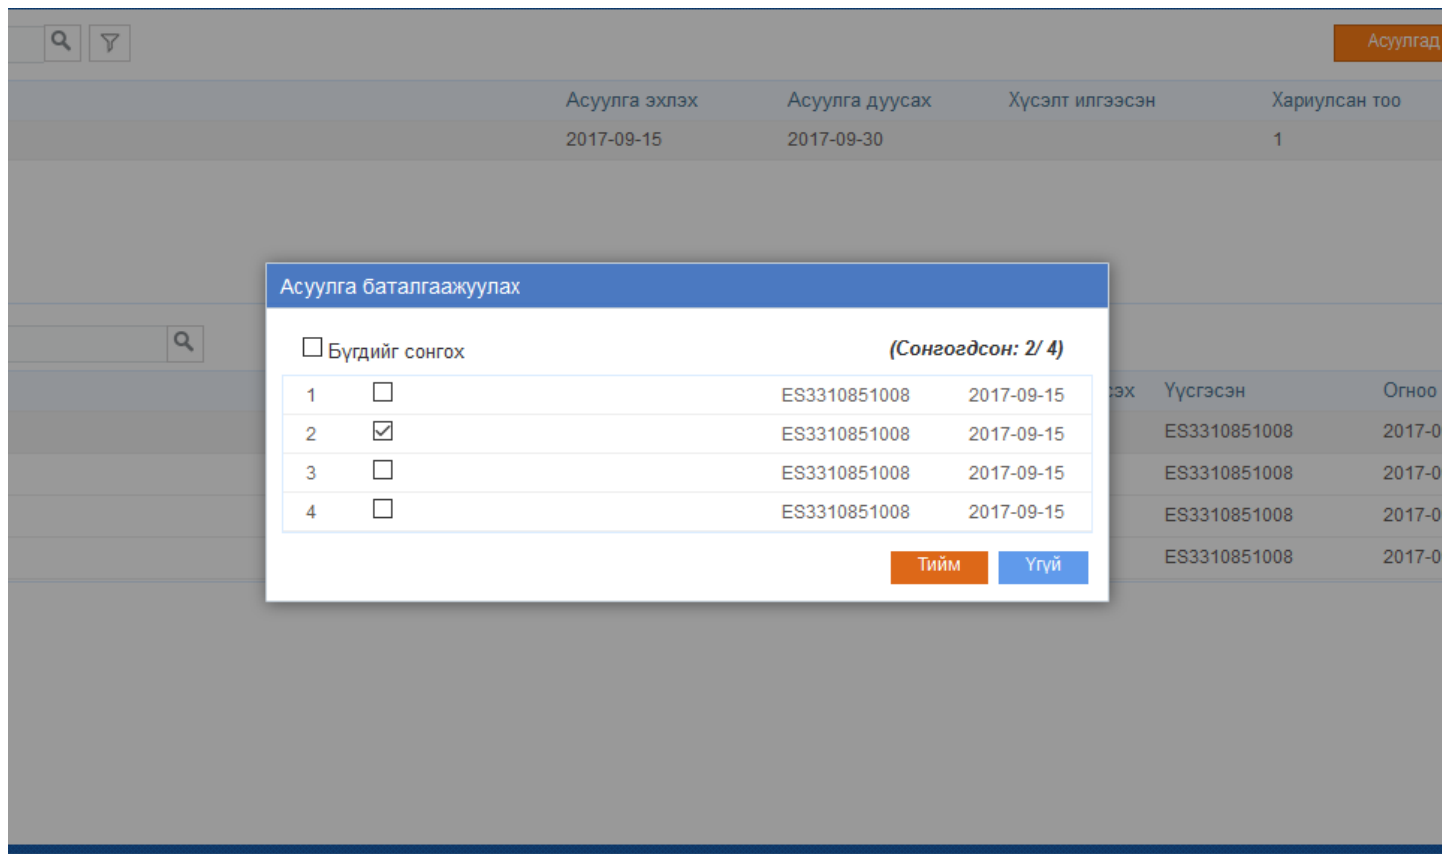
Асуулгад

| Асуулга эхлэх | Асуулга дуусах | Хүсэлт илгээсэн | Хариулсан тоо |
|---|---|---|---|
| 2017-09-15 | 2017-09-30 | | 1 |

Асуулга баталгаажуулах

Бүгдийг сонгох (Сонгогдсон: 2/ 4)

| | | | |
|---|---|---|---|
| 1 | ☐ | ES3310851008 | 2017-09-15 |
| 2 | ☑ | ES3310851008 | 2017-09-15 |
| 3 | ☐ | ES3310851008 | 2017-09-15 |
| 4 | ☐ | ES3310851008 | 2017-09-15 |

Тийм Үгүй

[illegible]эх | Үүсгэсэн | Огноо
ES3310851008 | 2017-0
ES3310851008 | 2017-0
ES3310851008 | 2017-0
ES3310851008 | 2017-0